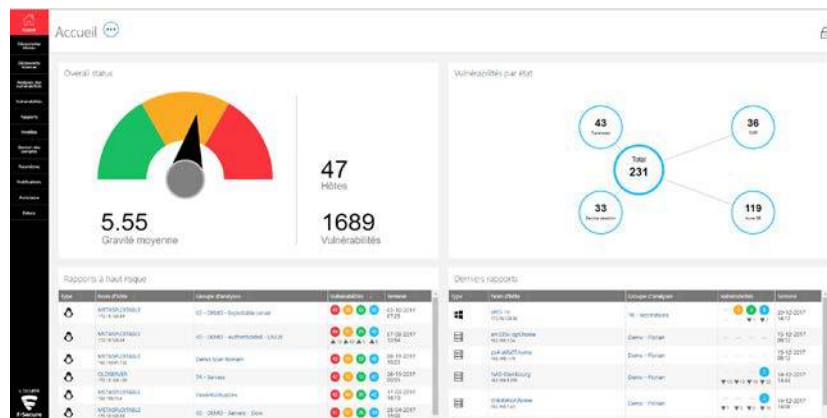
Accueil

Overall status

5.55
Gravité moyenne

47
Hôtes

1689
Vulnérabilités

Vulnérabilités par état

43

36

Total
231

33

119

Rapports à haut risque

| Type | Nom d'hôte | Groupe d'analyse | Vulnérabilités | Semaine |
|---|---|---|---|---|
| | METASPLOITABLE | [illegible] | | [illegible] |
| | METASPLOITABLE | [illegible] | | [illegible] |
| | METASPLOITABLE | Demo Scan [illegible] | | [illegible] |
| | OLDSERVER | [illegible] | | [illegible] |
| | METASPLOITABLE | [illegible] | | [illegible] |
| | METASPLOITABLE | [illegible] | | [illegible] |

Derniers rapports

| Type | Nom d'hôte | Groupe d'analyse | Vulnérabilités | Semaine |
|---|---|---|---|---|
| | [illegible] | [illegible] | | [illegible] |
| | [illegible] | Demo - Florian | | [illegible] |
| | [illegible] | Demo - Florian | | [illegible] |
| | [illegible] | Demo - Florian | | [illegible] |
| | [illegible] | Demo - Florian | | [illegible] |

F-Secure